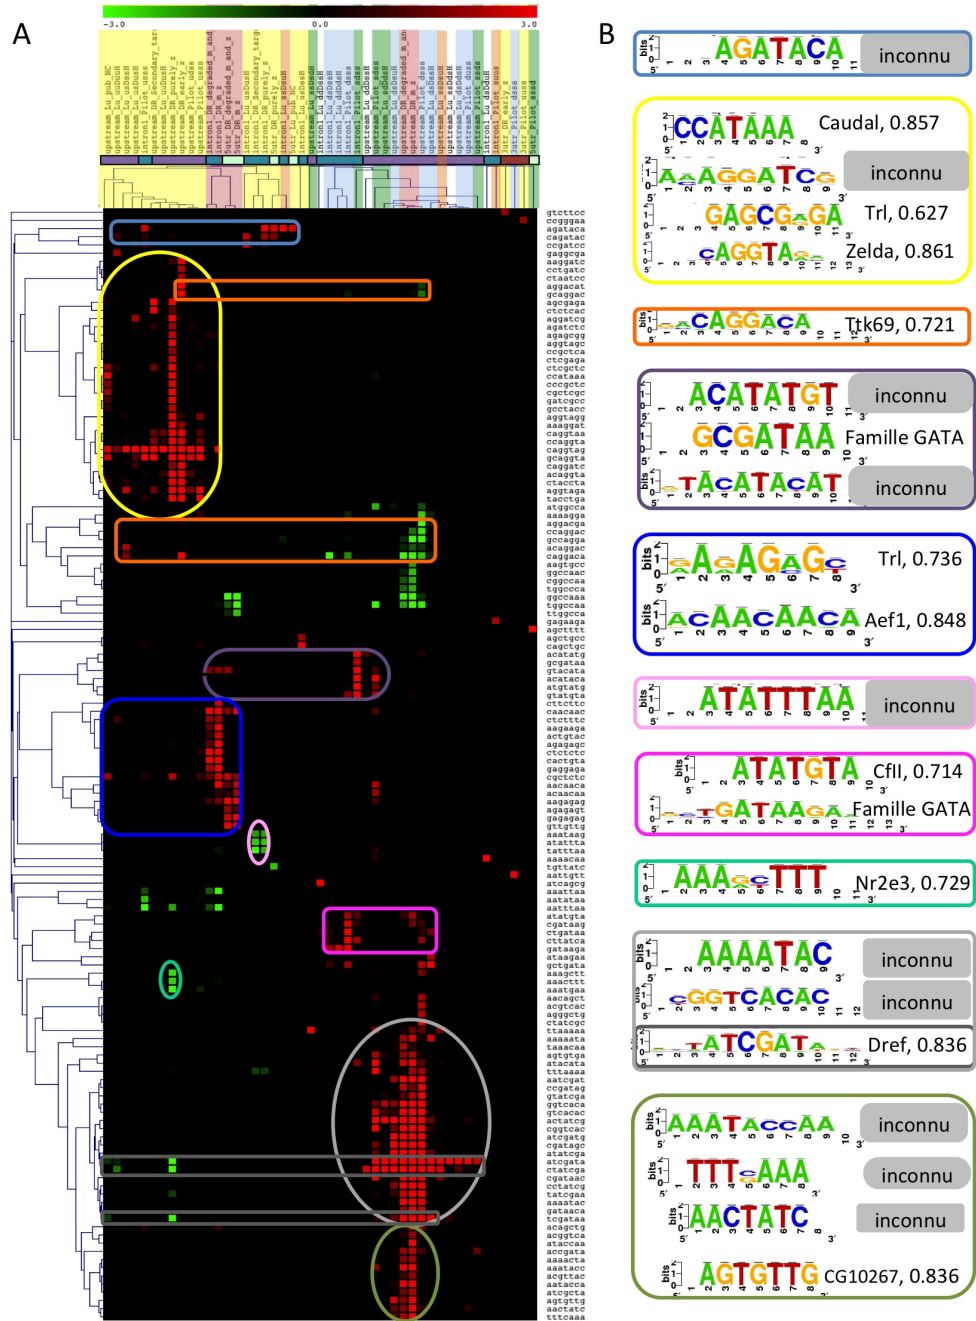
A

-3.0 0.0 3.0

B

AGATACA inconnu

CCATAAA Caudal, 0.857

inconnu

GAGCGAGA Trl, 0.627

CAGGTA Zelda, 0.861

CAGGACA Ttk69, 0.721

ACATATGT inconnu

GCGATAA Famille GATA

TACATACAT inconnu

Trl, 0.736

Aef1, 0.848

ATATTTAA inconnu

ATATGTA CfII, 0.714

Famille GATA

AAA TTT Nr2e3, 0.729

AAAATAC inconnu

inconnu

ATCGAT Dref, 0.836

inconnu

inconnu

AACTATC inconnu

AGTGTTG CG10267, 0.836